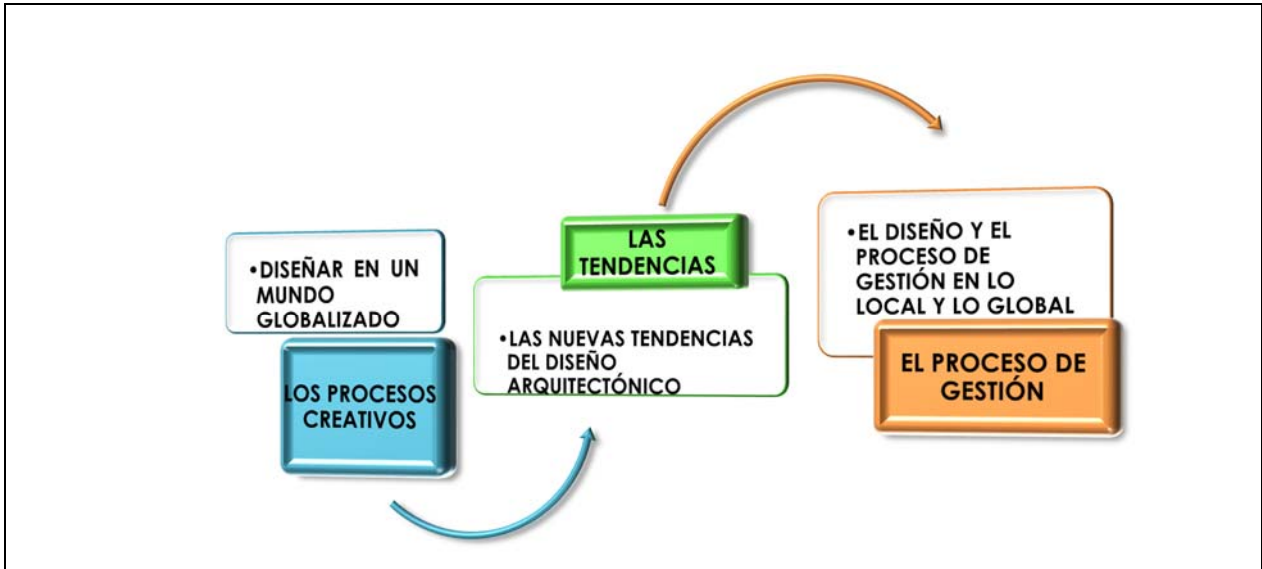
•DISEÑAR EN UN MUNDO GLOBALIZADO

LOS PROCESOS CREATIVOS

LAS TENDENCIAS

•LAS NUEVAS TENDENCIAS DEL DISEÑO ARQUITECTÓNICO

•EL DISEÑO Y EL PROCESO DE GESTIÓN EN LO LOCAL Y LO GLOBAL

EL PROCESO DE GESTIÓN